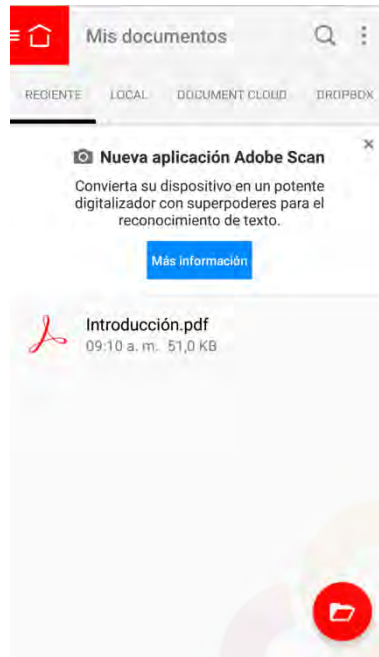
Mis documentos

RECIENTE LOCAL DOCUMENT CLOUD DROPBOX

Nueva aplicación Adobe Scan

Convierta su dispositivo en un potente digitalizador con superpoderes para el reconocimiento de texto.

Más información

Introducción.pdf
09:10 a. m. 51,0 KB